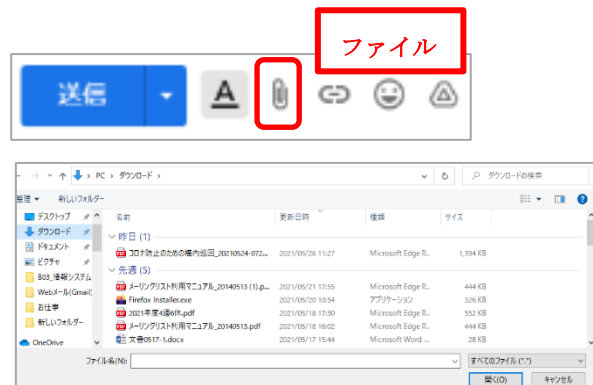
ファイル

送信

PC > ダウンロード >

ダウンロードの検索

整理 ▾ 新しいフォルダー

デスクトップ
ダウンロード
ドキュメント
ピクチャ
B03_情報システム
Webメール(Gmail)
お仕事
新しいフォルダー

OneDrive

| 名前 | 更新日時 | 種類 | サイズ |
|---|---|---|---|
| 昨日 (1) | | | |
| コロナ防止のための構内巡回_20210524-072... | 2021/05/26 11:27 | Microsoft Edge R... | 1,394 KB |
| 先週 (5) | | | |
| メーリングリスト利用マニュアル_20140513 (1).p... | 2021/05/21 17:55 | Microsoft Edge R... | 444 KB |
| Firefox Installer.exe | 2021/05/20 10:54 | アプリケーション | 326 KB |
| 2021年度4頭6件.pdf | 2021/05/18 17:30 | Microsoft Edge R... | 552 KB |
| メーリングリスト利用マニュアル_20140513.pdf | 2021/05/18 16:02 | Microsoft Edge R... | 444 KB |
| 文書0517-1.docx | 2021/05/17 15:44 | Microsoft Word ... | 28 KB |

ファイル名(N):

すべてのファイル (*.*)

開く(O)

キャンセル